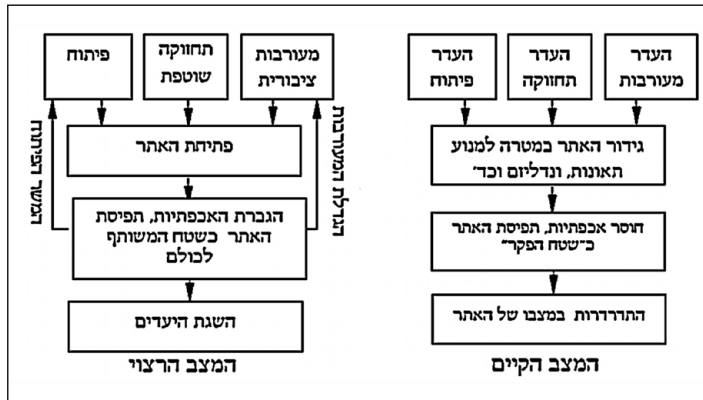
העדר מעורבות

העדר תחזוקה

העדר פיתוח

גידור האתר במטרה למנוע תאונות, ונדליזם וכד'

חוסר אכפתיות, תפיסת האתר כ"שטח הפקר"

התדרדרות במצבו של האתר

המצב הקיים

מעורבות ציבורית

תחזוקה שוטפת

פיתוח

פתיחת האתר

הגברת האכפתיות, תפיסת האתר כשטח המשותף לכולם

השגת היעדים

המצב הרצוי

הגדלת השימוש

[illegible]